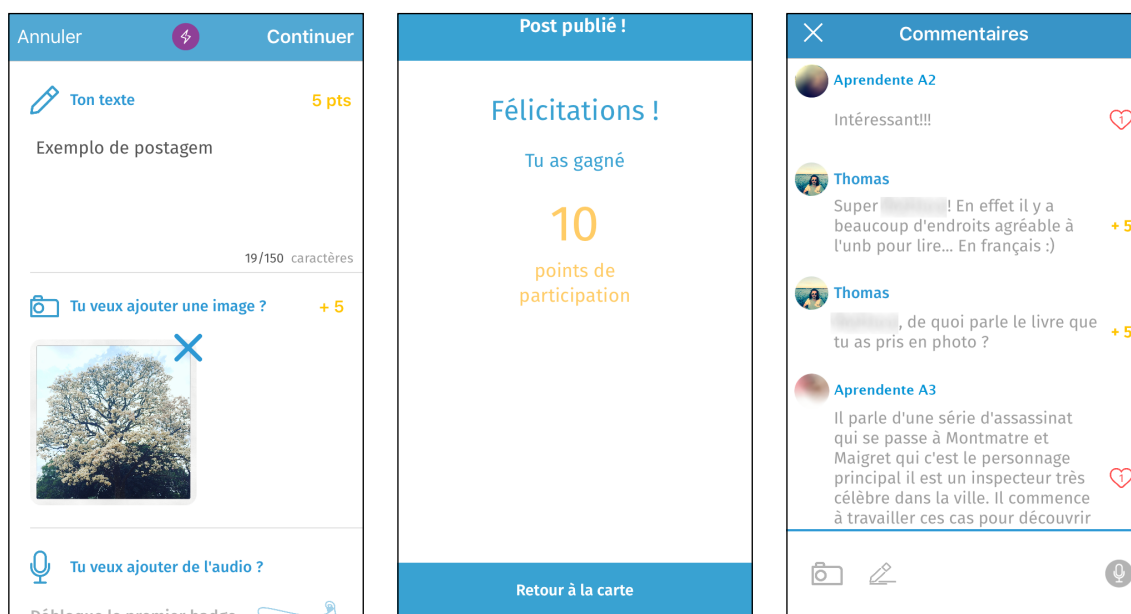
Annuler
Continuer

Ton texte
5 pts

Exemplo de postagem

19/150 caractères

Tu veux ajouter une image ?
+ 5

Tu veux ajouter de l'audio ?

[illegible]

Post publié !

Félicitations !

Tu as gagné

10

points de participation

Retour à la carte

Commentaires

Aprendente A2

Intéressant!!!

Thomas

Super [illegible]! En effet il y a beaucoup d'endroits agréable à l'unb pour lire... En français :)

+ 5

Thomas

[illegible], de quoi parle le livre que tu as pris en photo ?

+ 5

Aprendente A3

Il parle d'une série d'assassinat qui se passe à Montmatre et Maigret qui c'est le personnage principal il est un inspecteur très célèbre dans la ville. Il commence à travailler ces cas pour découvrir